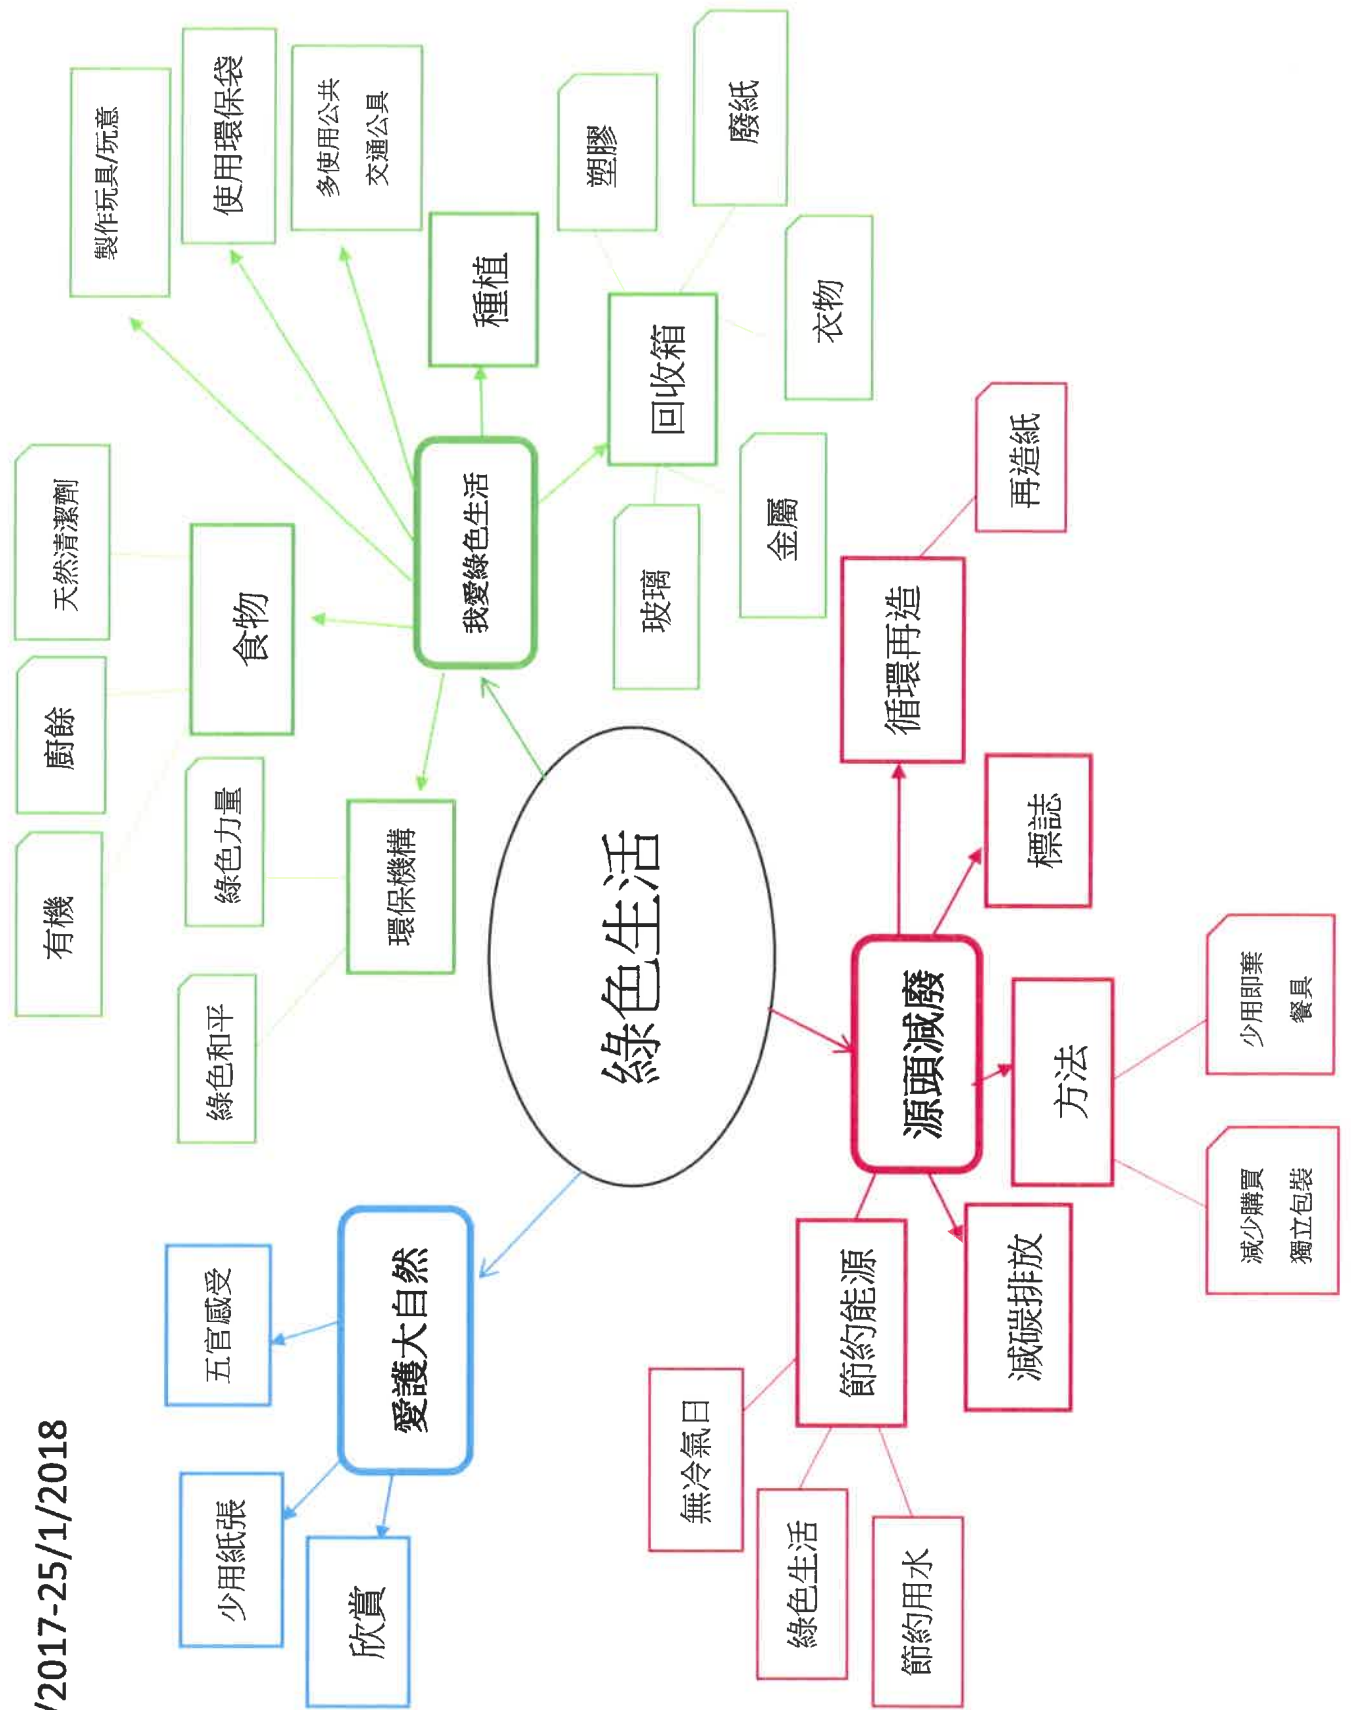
/2017-25/1/2018

綠色生活

我愛綠色生活

製作玩具/玩意

使用環保袋

多使用公共交通公具

種植

回收箱

塑膠

廢紙

衣物

金屬

玻璃

食物

天然清潔劑

廚餘

有機

環保機構

綠色力量

綠色和平

源頭減廢

循環再造

再造紙

標誌

方法

少用即棄餐具

減少購買獨立包裝

減碳排放

節約能源

無冷氣日

綠色生活

節約用水

愛護大自然

五官感受

少用紙張

欣賞